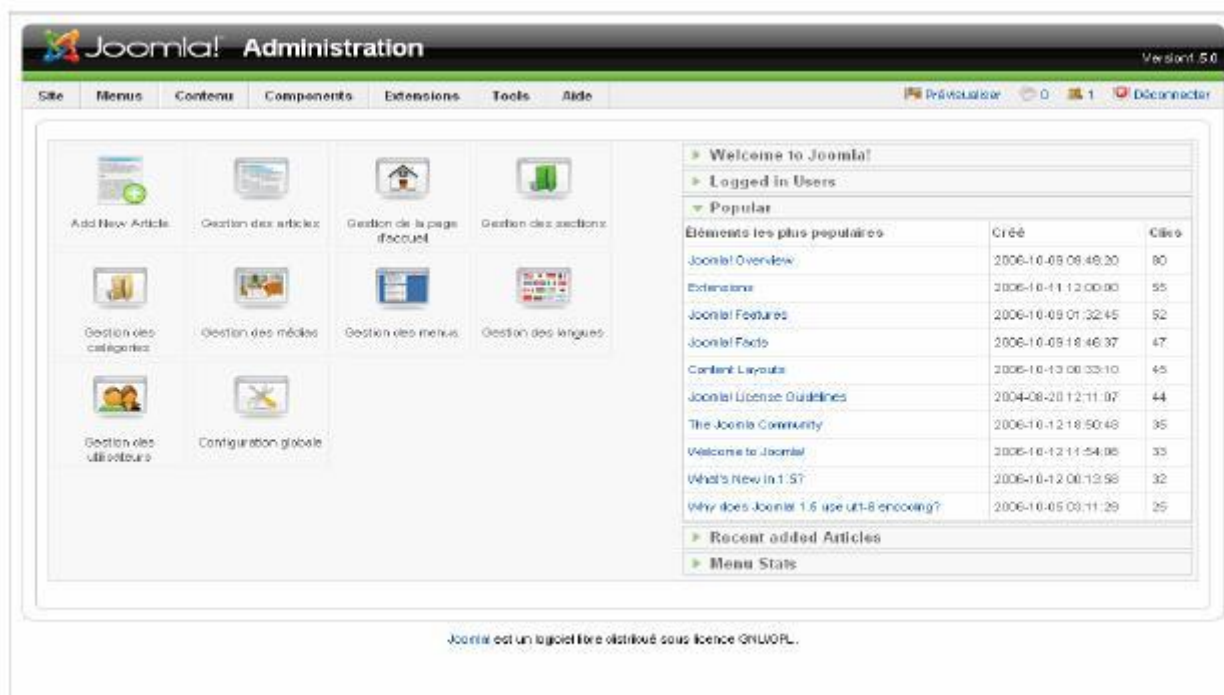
Joomla! Administration

Version1.5.0

Site Menus Contenu Components Extensions Tools Aide

Prévisualiser 0 1 Déconnecter

Add New Article

Gestion des articles

Gestion de la page d'accueil

Gestion des sections

Gestion des catégories

Gestion des médias

Gestion des menus

Gestion des langues

Gestion des utilisateurs

Configuration globale

Welcome to Joomla!

Logged in Users

Popular

| Éléments les plus populaires | Créé | Clics |
|---|---|---|
| Joomla! Overview | 2006-10-09 08:48:20 | 80 |
| Extensions | 2006-10-11 12:00:00 | 55 |
| Joomla! Features | 2006-10-09 01:32:45 | 52 |
| Joomla! Facts | 2006-10-09 18:46:37 | 47 |
| Content Layouts | 2006-10-13 00:33:10 | 45 |
| Joomla! License Guidelines | 2004-08-20 12:11:07 | 44 |
| The Joomla Community | 2006-10-12 18:50:48 | 35 |
| Welcome to Joomla! | 2006-10-12 11:54:06 | 33 |
| What's New in 1.5? | 2006-10-12 00:13:58 | 32 |
| Why does Joomla! 1.5 use utf-8 encoding? | 2006-10-05 03:11:29 | 25 |

Recent added Articles

Menu Stats

Joomla! est un logiciel libre distribué sous licence GNU/GPL.